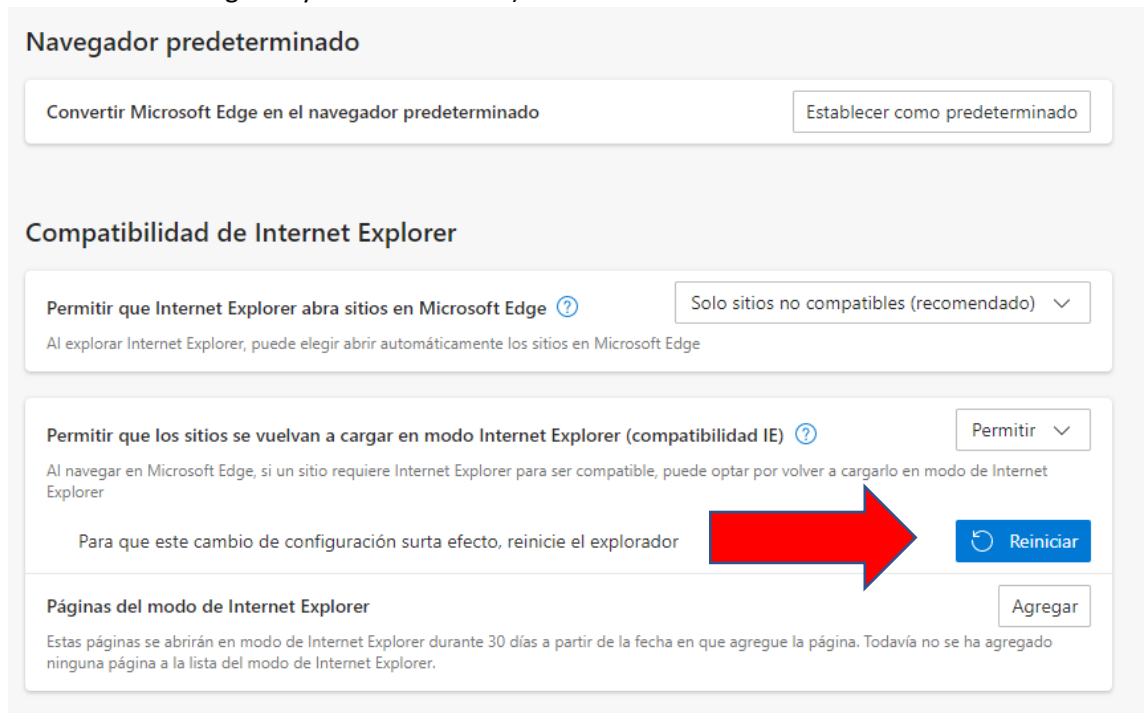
Navegador predeterminado

Convertir Microsoft Edge en el navegador predeterminado

Establecer como predeterminado

Compatibilidad de Internet Explorer

Permitir que Internet Explorer abra sitios en Microsoft Edge ?

Solo sitios no compatibles (recomendado)

Al explorar Internet Explorer, puede elegir abrir automáticamente los sitios en Microsoft Edge

Permitir que los sitios se vuelvan a cargar en modo Internet Explorer (compatibilidad IE) ?

Permitir

Al navegar en Microsoft Edge, si un sitio requiere Internet Explorer para ser compatible, puede optar por volver a cargarlo en modo de Internet Explorer

Para que este cambio de configuración surta efecto, reinicie el explorador

Reiniciar

Páginas del modo de Internet Explorer

Agregar

Estas páginas se abrirán en modo de Internet Explorer durante 30 días a partir de la fecha en que agregue la página. Todavía no se ha agregado ninguna página a la lista del modo de Internet Explorer.